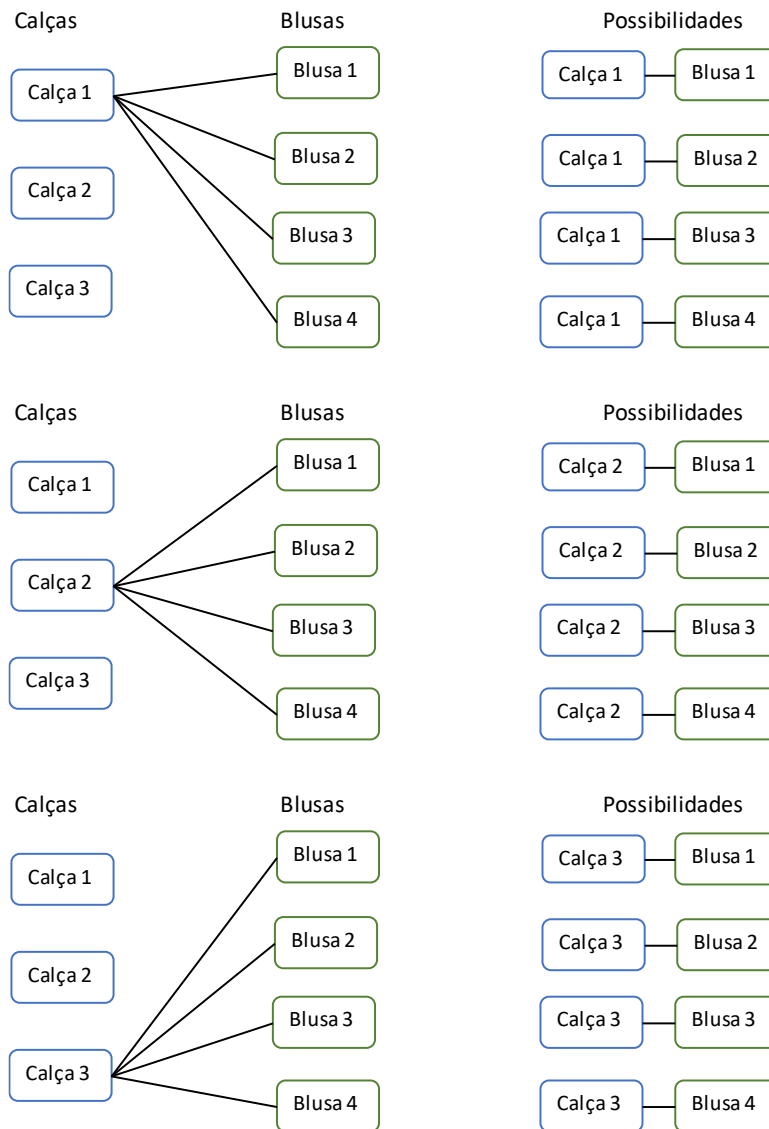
Calças
Calça 1
Calça 2
Calça 3

Blusas
Blusa 1
Blusa 2
Blusa 3
Blusa 4

Possibilidades
Calça 1 Blusa 1
Calça 1 Blusa 2
Calça 1 Blusa 3
Calça 1 Blusa 4

Calças
Calça 1
Calça 2
Calça 3

Blusas
Blusa 1
Blusa 2
Blusa 3
Blusa 4

Possibilidades
Calça 2 Blusa 1
Calça 2 Blusa 2
Calça 2 Blusa 3
Calça 2 Blusa 4

Calças
Calça 1
Calça 2
Calça 3

Blusas
Blusa 1
Blusa 2
Blusa 3
Blusa 4

Possibilidades
Calça 3 Blusa 1
Calça 3 Blusa 2
Calça 3 Blusa 3
Calça 3 Blusa 4